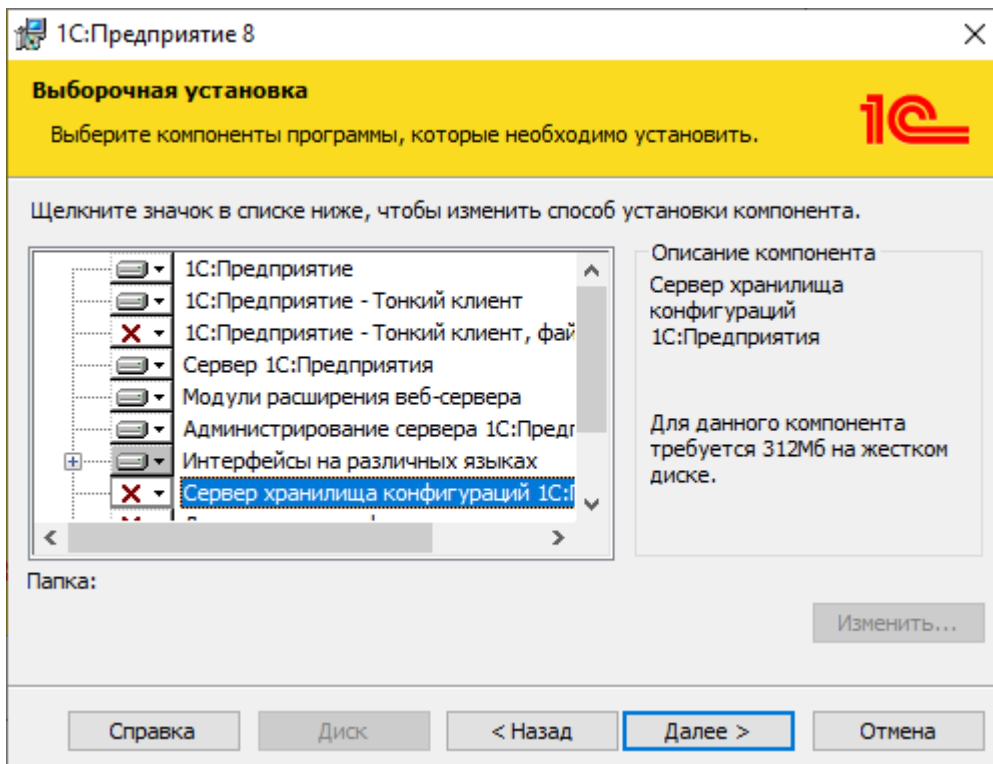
1С:Предприятие 8

Выборочная установка

Выберите компоненты программы, которые необходимо установить.

1С

Щелкните значок в списке ниже, чтобы изменить способ установки компонента.

1С:Предприятие
1С:Предприятие - Тонкий клиент
1С:Предприятие - Тонкий клиент, фай
Сервер 1С:Предприятия
Модули расширения веб-сервера
Администрирование сервера 1С:Предп
Интерфейсы на различных языках
Сервер хранилища конфигураций 1С:
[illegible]

Описание компонента

Сервер хранилища конфигураций 1С:Предприятия

Для данного компонента требуется 312Мб на жестком диске.

Папка:

Изменить...

Справка | Диск | < Назад | Далее > | Отмена